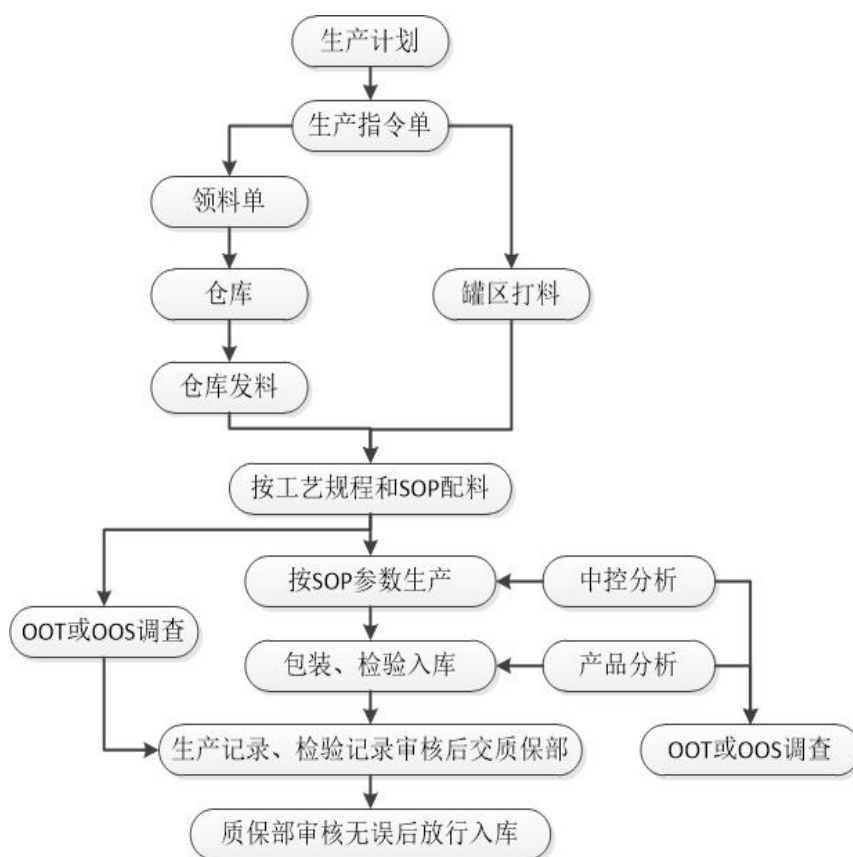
生产计划

生产指令单

领料单

仓库

仓库发料

罐区打料

按工艺规程和SOP配料

按SOP参数生产

中控分析

OOT或OOS调查

包装、检验入库

产品分析

生产记录、检验记录审核后交质保部

OOT或OOS调查

质保部审核无误后放行入库